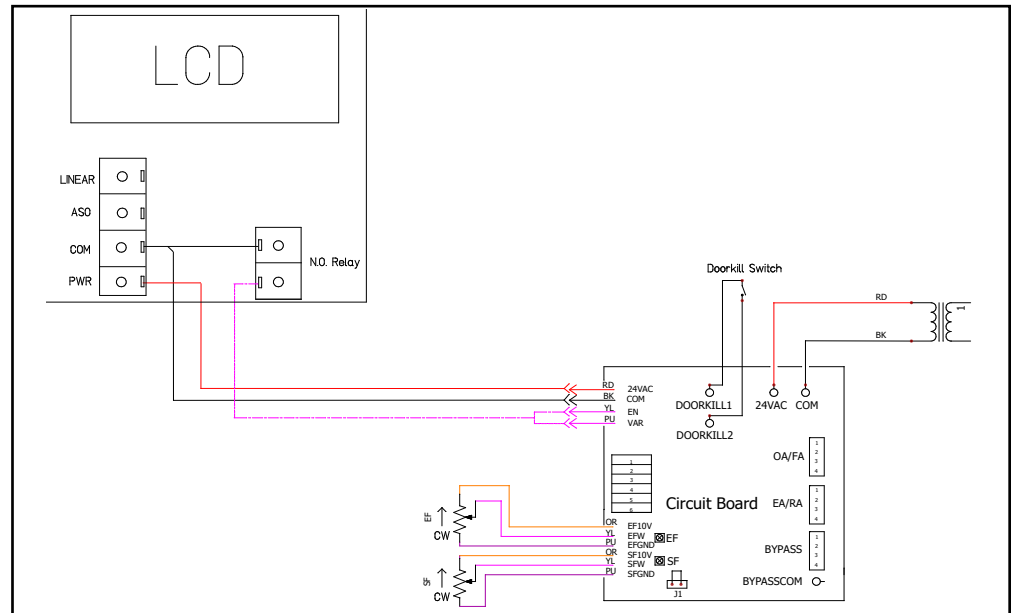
LCD

LINEAR
ASO
COM
PWR

N.O. Relay

Doorkill Switch

RD
BK
1

RD
BK
YL
PU
24VAC
COM
EN
VAR

DOORKILL1
DOORKILL2
24VAC
COM

1
2
3
4
5
6

Circuit Board

OA/FA
1
2
3
4

EA/RA
1
2
3
4

BYPASS
1
2
3
4

BYPASSCOM

EF
CW
OR
YL
PU
EF10V
EFW
EFGND
EF

SF
CW
OR
YL
PU
SF10V
SFW
SFGND
SF

J1